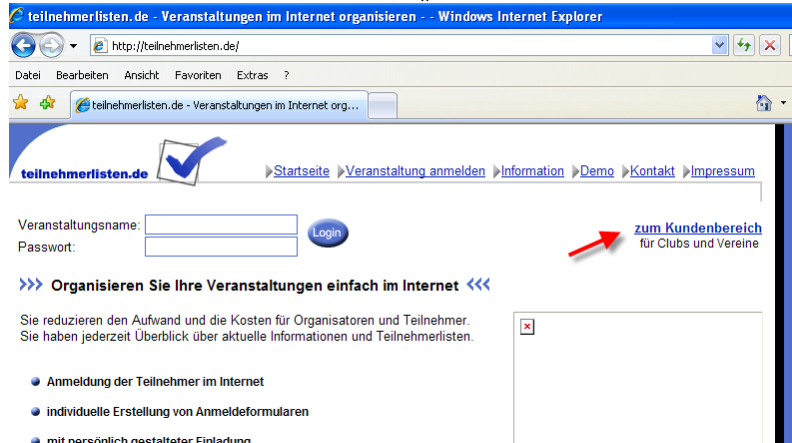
teilnehmerlisten.de - Veranstaltungen im Internet organisieren - - Windows Internet Explorer

http://teilnehmerlisten.de/

Datei Bearbeiten Ansicht Favoriten Extras ?

teilnehmerlisten.de - Veranstaltungen im Internet org...

teilnehmerlisten.de

Startseite Veranstaltung anmelden Information Demo Kontakt Impressum

Veranstaltungsname:
Passwort:
Login

zum Kundenbereich
für Clubs und Vereine

››› Organisieren Sie Ihre Veranstaltungen einfach im Internet ‹‹‹

Sie reduzieren den Aufwand und die Kosten für Organisatoren und Teilnehmer. Sie haben jederzeit Überblick über aktuelle Informationen und Teilnehmerlisten.

Anmeldung der Teilnehmer im Internet

individuelle Erstellung von Anmeldeformularen

mit persönlich gestalteter Einladung